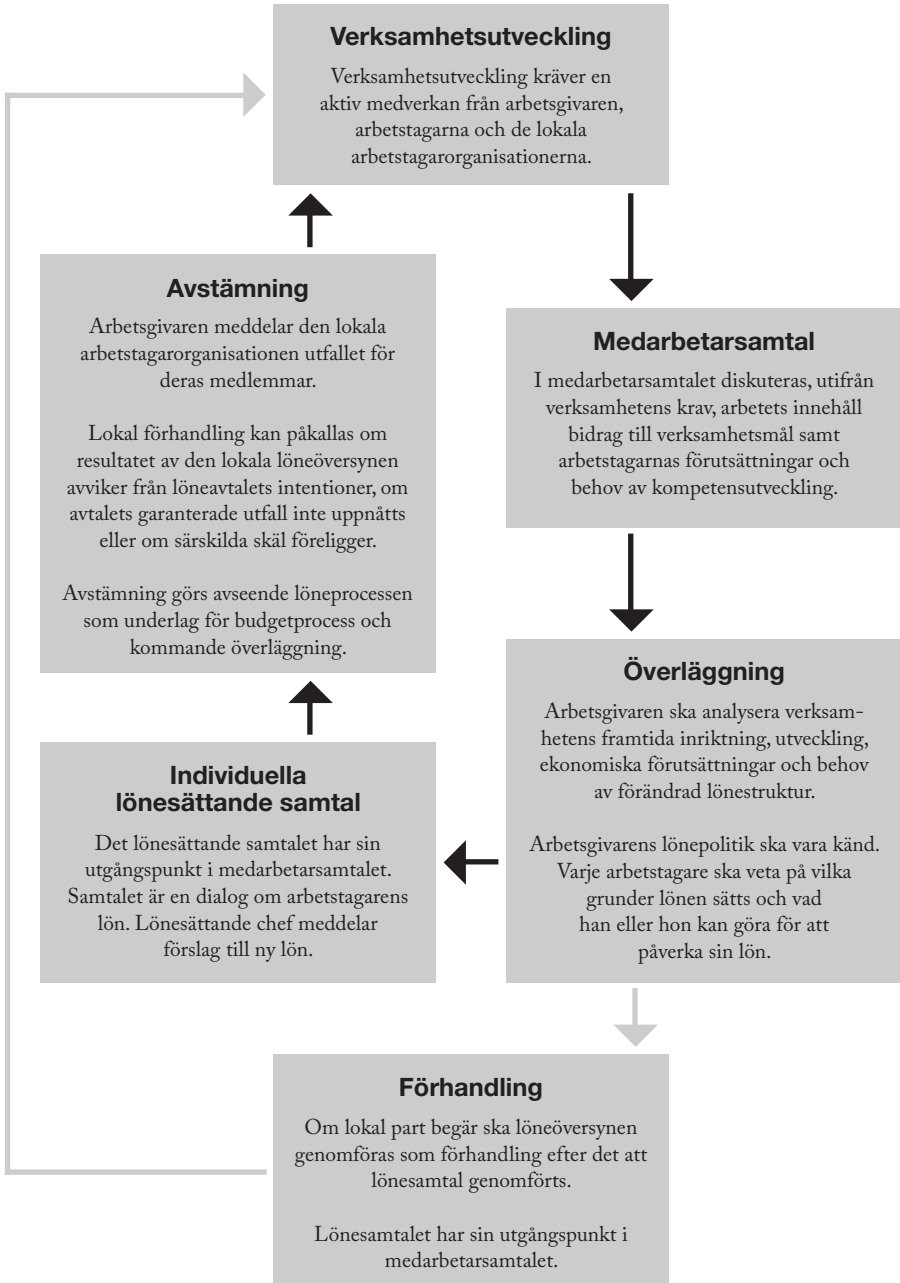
**Verksamhetsutveckling**

Verksamhetsutveckling kräver en aktiv medverkan från arbetsgivaren, arbetstagarna och de lokala arbetstagarorganisationerna.

**Avstämning**

Arbetsgivaren meddelar den lokala arbetstagarorganisationen utfallet för deras medlemmar.

Lokal förhandling kan påkallas om resultatet av den lokala löneöversynen avviker från löneavtalets intentioner, om avtalets garanterade utfall inte uppnåtts eller om särskilda skäl föreligger.

Avstämning görs avseende löneprocessen som underlag för budgetprocess och kommande överläggning.

**Medarbetarsamtal**

I medarbetarsamtalet diskuteras, utifrån verksamhetens krav, arbetets innehåll bidrag till verksamhetsmål samt arbetstagarnas förutsättningar och behov av kompetensutveckling.

**Överläggning**

Arbetsgivaren ska analysera verksamhetens framtida inriktning, utveckling, ekonomiska förutsättningar och behov av förändrad lönestruktur.

Arbetsgivarens lönepolitik ska vara känd. Varje arbetstagare ska veta på vilka grunder lönen sätts och vad han eller hon kan göra för att påverka sin lön.

**Individuella lönesättande samtal**

Det lönesättande samtalet har sin utgångspunkt i medarbetarsamtalet. Samtalet är en dialog om arbetstagarens lön. Lönesättande chef meddelar förslag till ny lön.

**Förhandling**

Om lokal part begär ska löneöversynen genomföras som förhandling efter det att lönesamtal genomförts.

Lönesamtalet har sin utgångspunkt i medarbetarsamtalet.